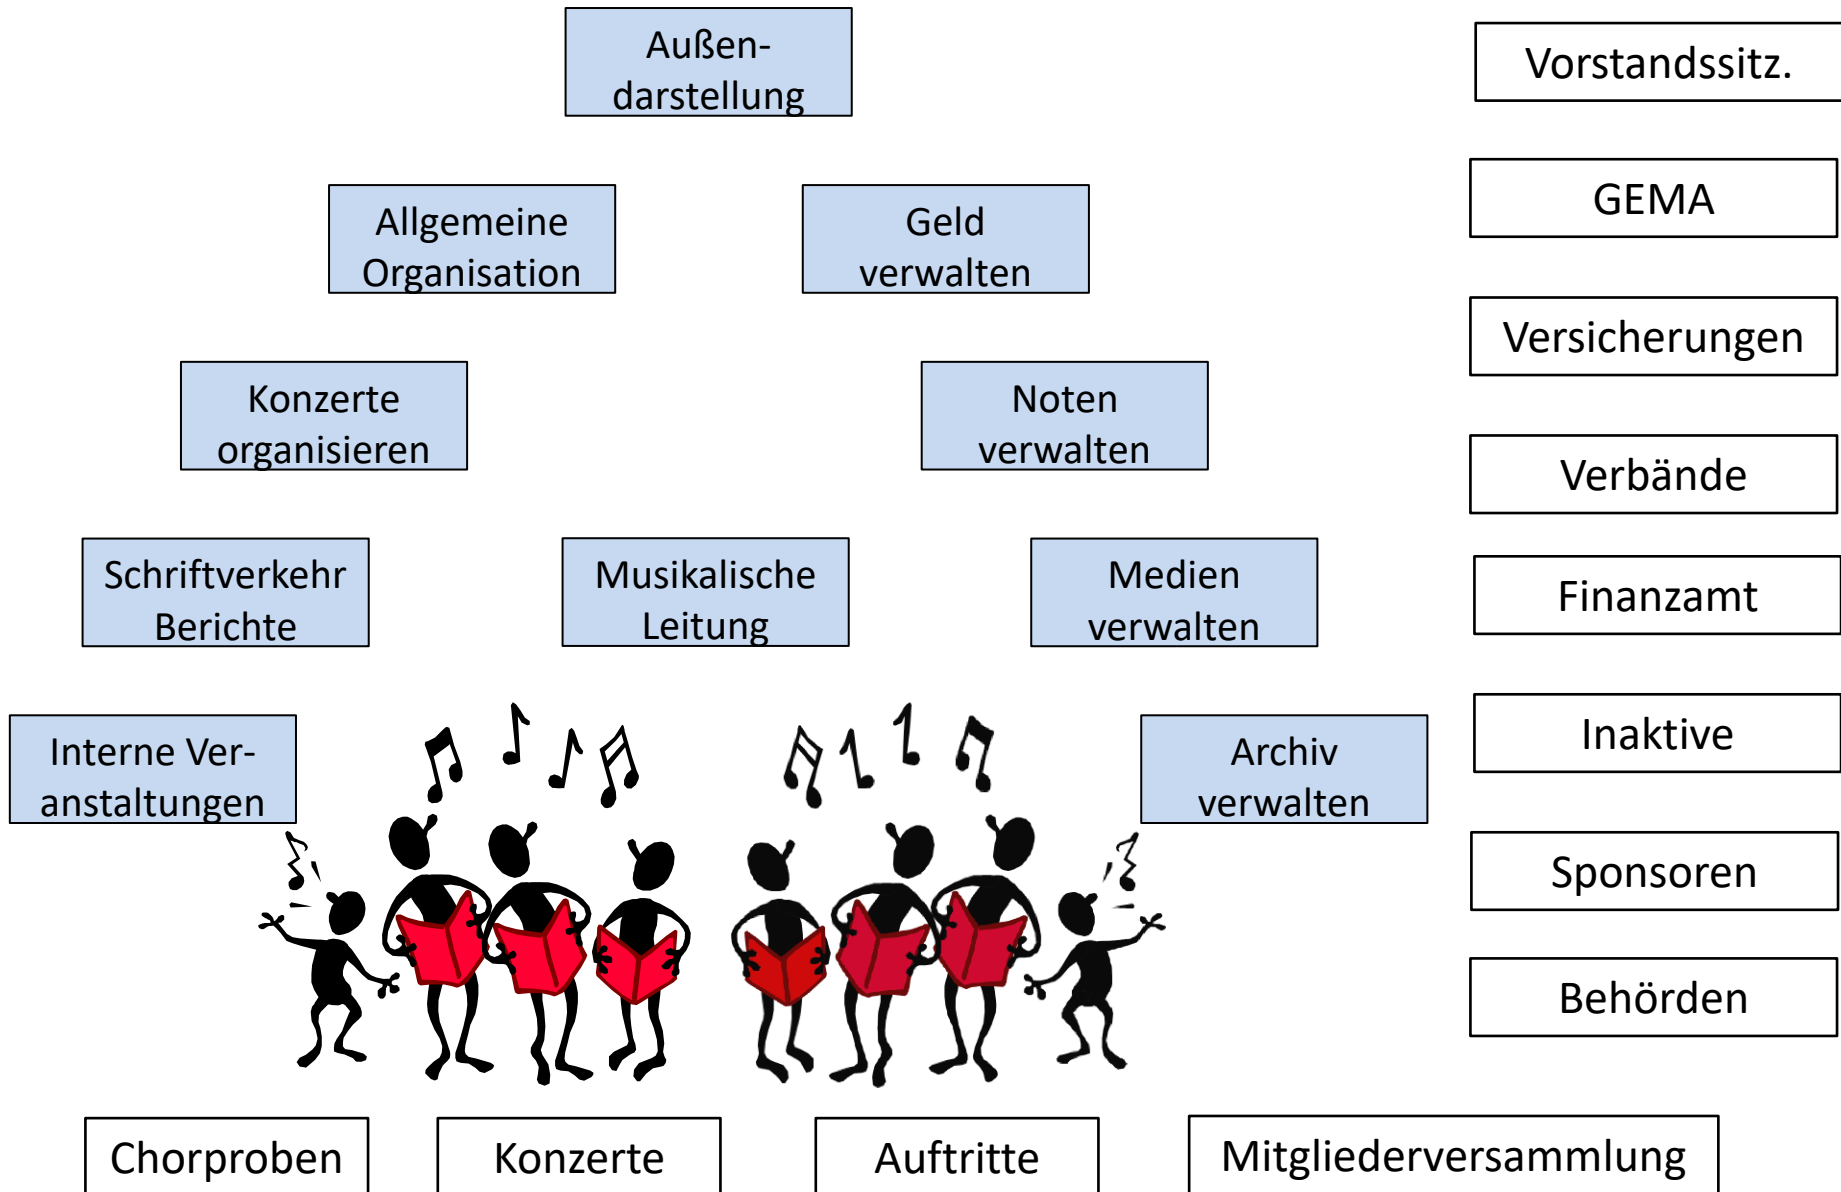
Außendarstellung

Vorstandssitz.

Allgemeine Organisation

Geld verwalten

GEMA

Versicherungen

Konzerte organisieren

Noten verwalten

Verbände

Schriftverkehr Berichte

Musikalische Leitung

Medien verwalten

Finanzamt

Interne Veranstaltungen

Archiv verwalten

Inaktive

Sponsoren

Behörden

Chorproben

Konzerte

Auftritte

Mitgliederversammlung